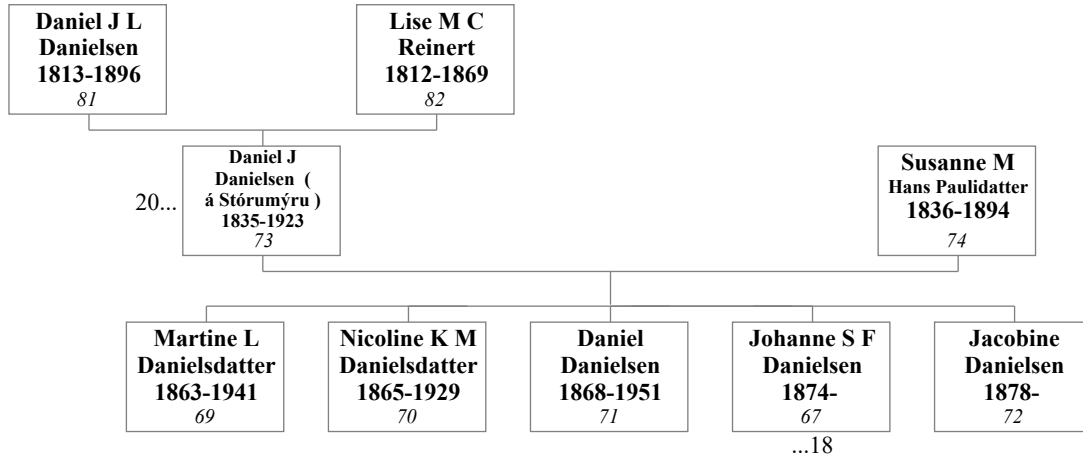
Daniel J L Danielsen
1813-1896
81

Lise M C Reinert
1812-1869
82

20...

Daniel J Danielsen ( á Stórumýru )
1835-1923
73

Susanne M Hans Paulidatter
1836-1894
74

Martine L Danielsdatter
1863-1941
69

Nicoline K M Danielsdatter
1865-1929
70

Daniel Danielsen
1868-1951
71

Johanne S F Danielsen
1874-
67

...18

Jacobine Danielsen
1878-
72